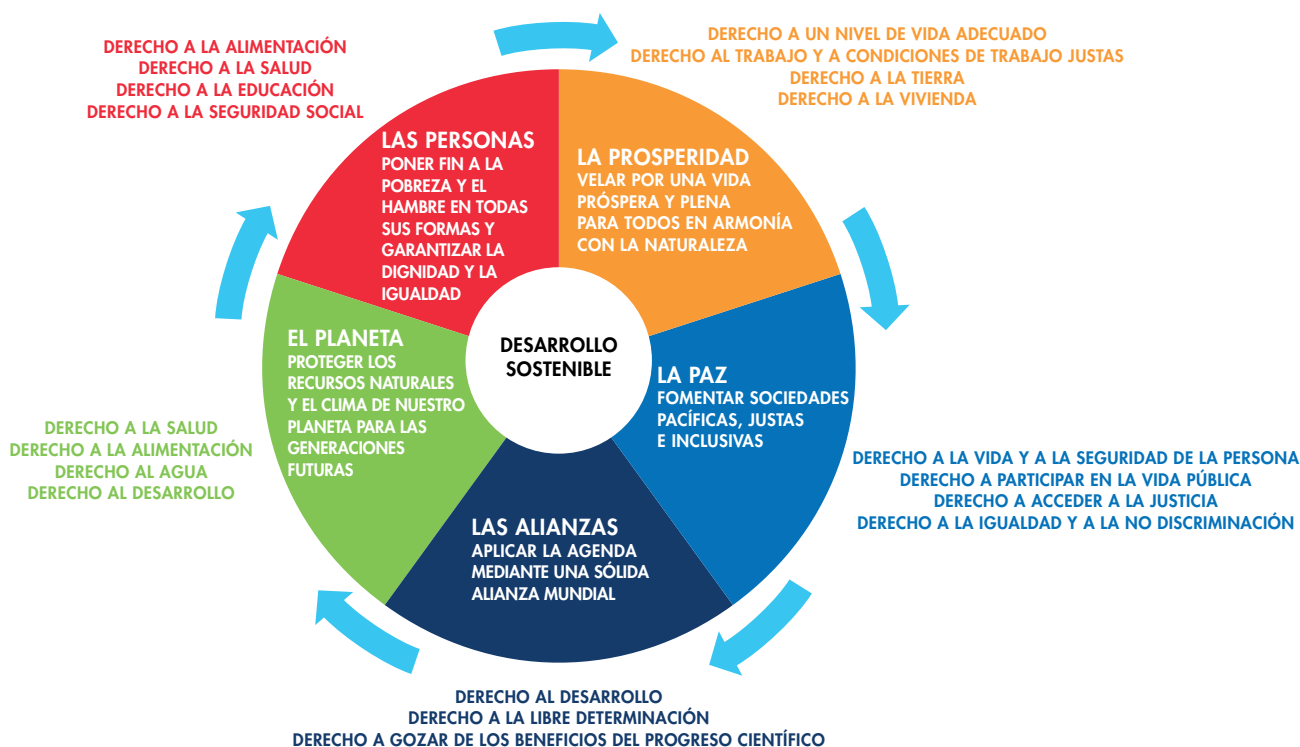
DERECHO A LA ALIMENTACIÓN
DERECHO A LA SALUD
DERECHO A LA EDUCACIÓN
DERECHO A LA SEGURIDAD SOCIAL

DERECHO A UN NIVEL DE VIDA ADECUADO
DERECHO AL TRABAJO Y A CONDICIONES DE TRABAJO JUSTAS
DERECHO A LA TIERRA
DERECHO A LA VIVIENDA

LAS PERSONAS
PONER FIN A LA POBREZA Y EL HAMBRE EN TODAS SUS FORMAS Y GARANTIZAR LA DIGNIDAD Y LA IGUALDAD

LA PROSPERIDAD
VELAR POR UNA VIDA PRÓSPERA Y PLENA PARA TODOS EN ARMONÍA CON LA NATURALEZA

DESARROLLO SOSTENIBLE

EL PLANETA
PROTEGER LOS RECURSOS NATURALES Y EL CLIMA DE NUESTRO PLANETA PARA LAS GENERACIONES FUTURAS

LA PAZ
FOMENTAR SOCIEDADES PACÍFICAS, JUSTAS E INCLUSIVAS

LAS ALIANZAS
APLICAR LA AGENDA MEDIANTE UNA SÓLIDA ALIANZA MUNDIAL

DERECHO A LA SALUD
DERECHO A LA ALIMENTACIÓN
DERECHO AL AGUA
DERECHO AL DESARROLLO

DERECHO A LA VIDA Y A LA SEGURIDAD DE LA PERSONA
DERECHO A PARTICIPAR EN LA VIDA PÚBLICA
DERECHO A ACCEDER A LA JUSTICIA
DERECHO A LA IGUALDAD Y A LA NO DISCRIMINACIÓN

DERECHO AL DESARROLLO
DERECHO A LA LIBRE DETERMINACIÓN
DERECHO A GOZAR DE LOS BENEFICIOS DEL PROGRESO CIENTÍFICO